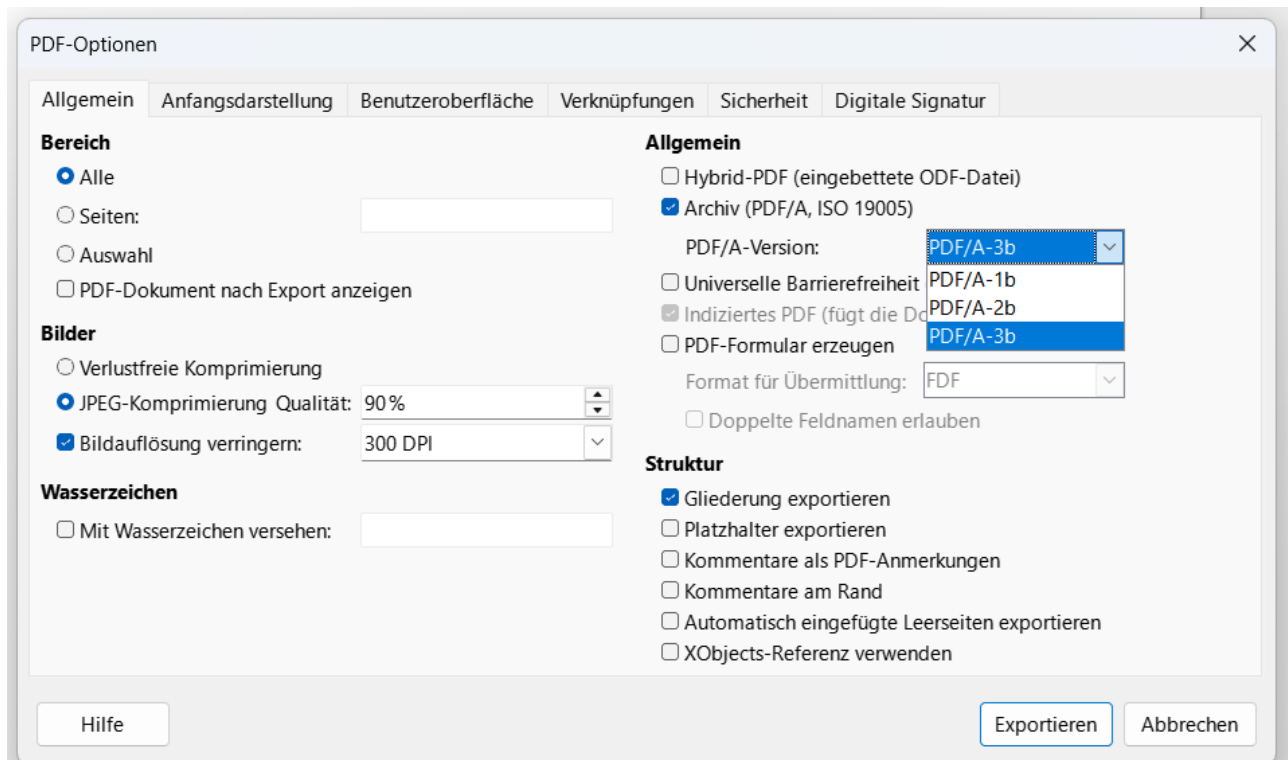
PDF-Optionen

×

Allgemein | Anfangsdarstellung | Benutzeroberfläche | Verknüpfungen | Sicherheit | Digitale Signatur

Bereich
Alle
Seiten:
Auswahl
PDF-Dokument nach Export anzeigen

Bilder
Verlustfreie Komprimierung
JPEG-Komprimierung Qualität: 90 %
Bildauflösung verringern: 300 DPI

Wasserzeichen
Mit Wasserzeichen versehen:

Allgemein
Hybrid-PDF (eingebettete ODF-Datei)
Archiv (PDF/A, ISO 19005)
PDF/A-Version: PDF/A-3b
PDF/A-1b
PDF/A-2b
PDF/A-3b
Universelle Barrierefreiheit
Indiziertes PDF (fügt die Do
PDF-Formular erzeugen
Format für Übermittlung: FDF
Doppelte Feldnamen erlauben

Struktur
Gliederung exportieren
Platzhalter exportieren
Kommentare als PDF-Anmerkungen
Kommentare am Rand
Automatisch eingefügte Leerseiten exportieren
XObjects-Referenz verwenden

Hilfe

Exportieren

Abbrechen